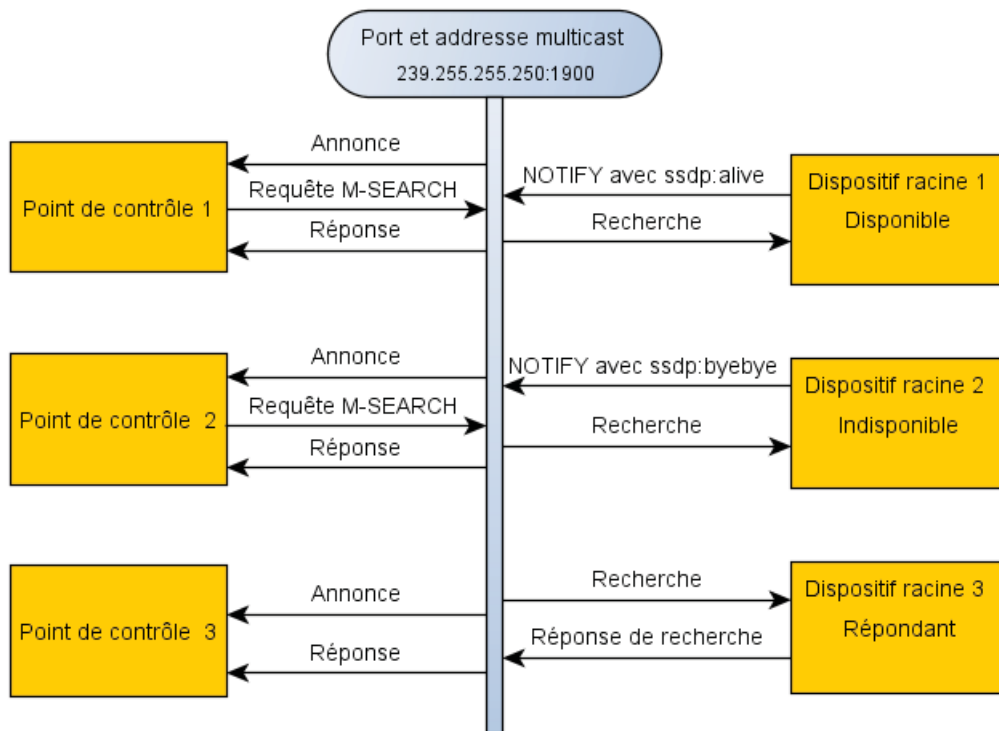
Port et addresse multicast
239.255.255.250:1900

Annonce
Requête M-SEARCH
Réponse
Point de contrôle 1
NOTIFY avec ssdp:alive
Recherche
Dispositif racine 1
Disponible

Annonce
Requête M-SEARCH
Réponse
Point de contrôle 2
NOTIFY avec ssdp:byebye
Recherche
Dispositif racine 2
Indisponible

Annonce
Réponse
Point de contrôle 3
Recherche
Réponse de recherche
Dispositif racine 3
Répondant